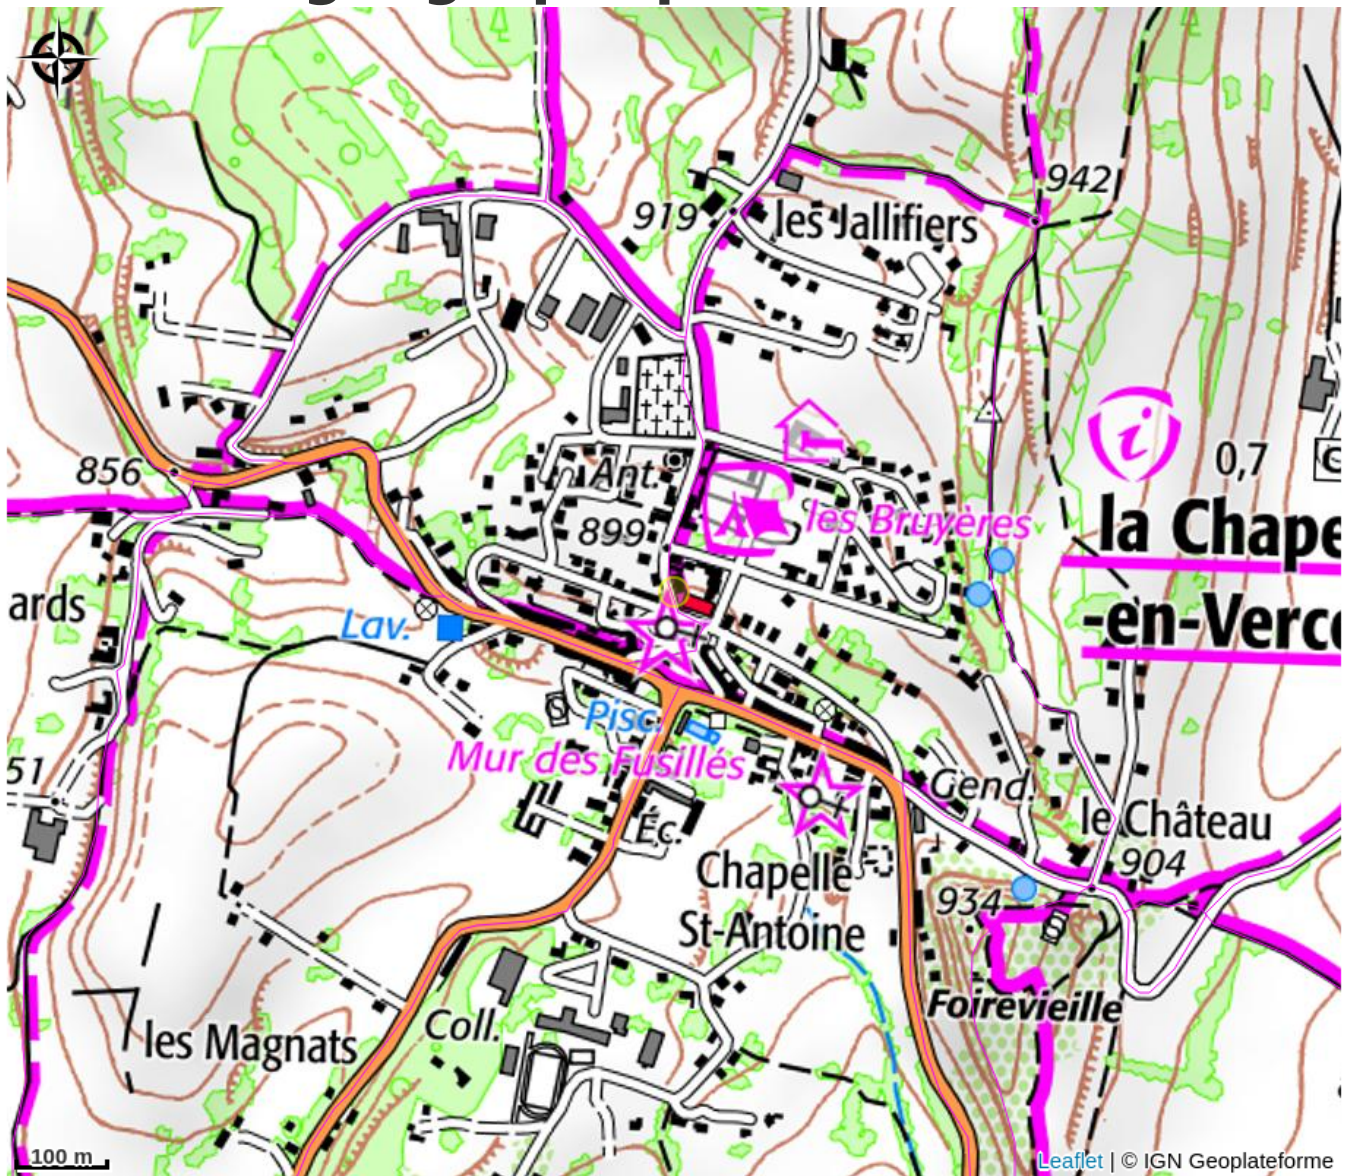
942
919
les Jallifiers
856
Ant.
0,7
les Bruyères
899
la Chape
-en-Verc
ards
Lav.
Pisc.
Mur des Fusillés
51
Gend.
le Château
Éc.
904
Chapelle
934
St-Antoine
Foirevieille
les Magnats
Coll.
100 m
Leaflet | © IGN Geoplateforme